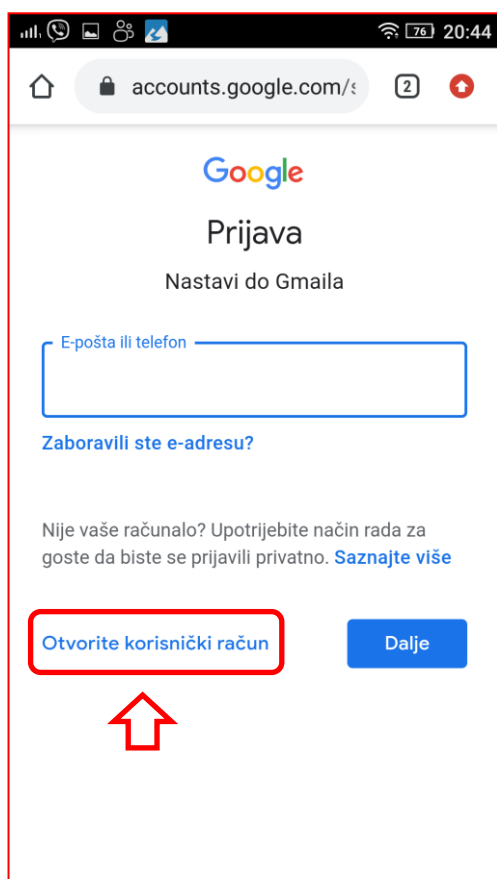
76 20:44

accounts.google.com/s

2

Google

Prijava

Nastavi do Gmaila

E-pošta ili telefon

Zaboravili ste e-adresu?

Nije vaše računalo? Upotrijebite način rada za goste da biste se prijavili privatno. Saznajte više

Otvorite korisnički račun

Dalje